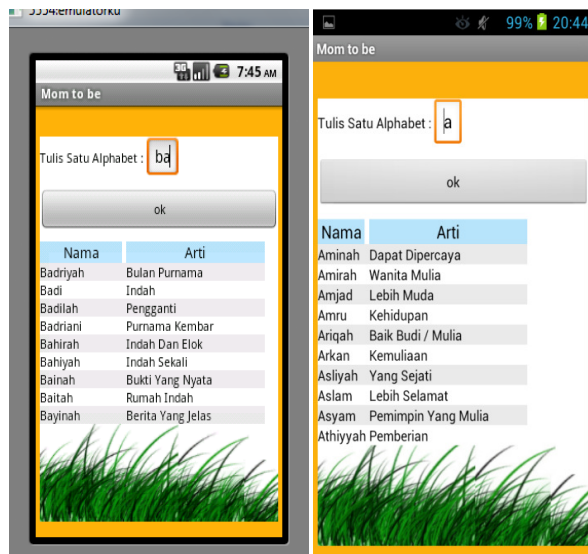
5554:emulatorku

3G 7:45 AM

Mom to be

Tulis Satu Alphabet : ba

ok

| Nama | Arti |
|---|---|
| Badriyah | Bulan Purnama |
| Badi | Indah |
| Badilah | Pengganti |
| Badriani | Purnama Kembar |
| Bahirah | Indah Dan Elok |
| Bahiyah | Indah Sekali |
| Bainah | Bukti Yang Nyata |
| Baitah | Rumah Indah |
| Bayinah | Berita Yang Jelas |

99% 20:44

Mom to be

Tulis Satu Alphabet : a

ok

| Nama | Arti |
|---|---|
| Aminah | Dapat Dipercaya |
| Amirah | Wanita Mulia |
| Amjad | Lebih Muda |
| Amru | Kehidupan |
| Ariqah | Baik Budi / Mulia |
| Arkan | Kemuliaan |
| Asliyah | Yang Sejati |
| Aslam | Lebih Selamat |
| Asyam | Pemimpin Yang Mulia |
| Athiyyah | Pemberian |